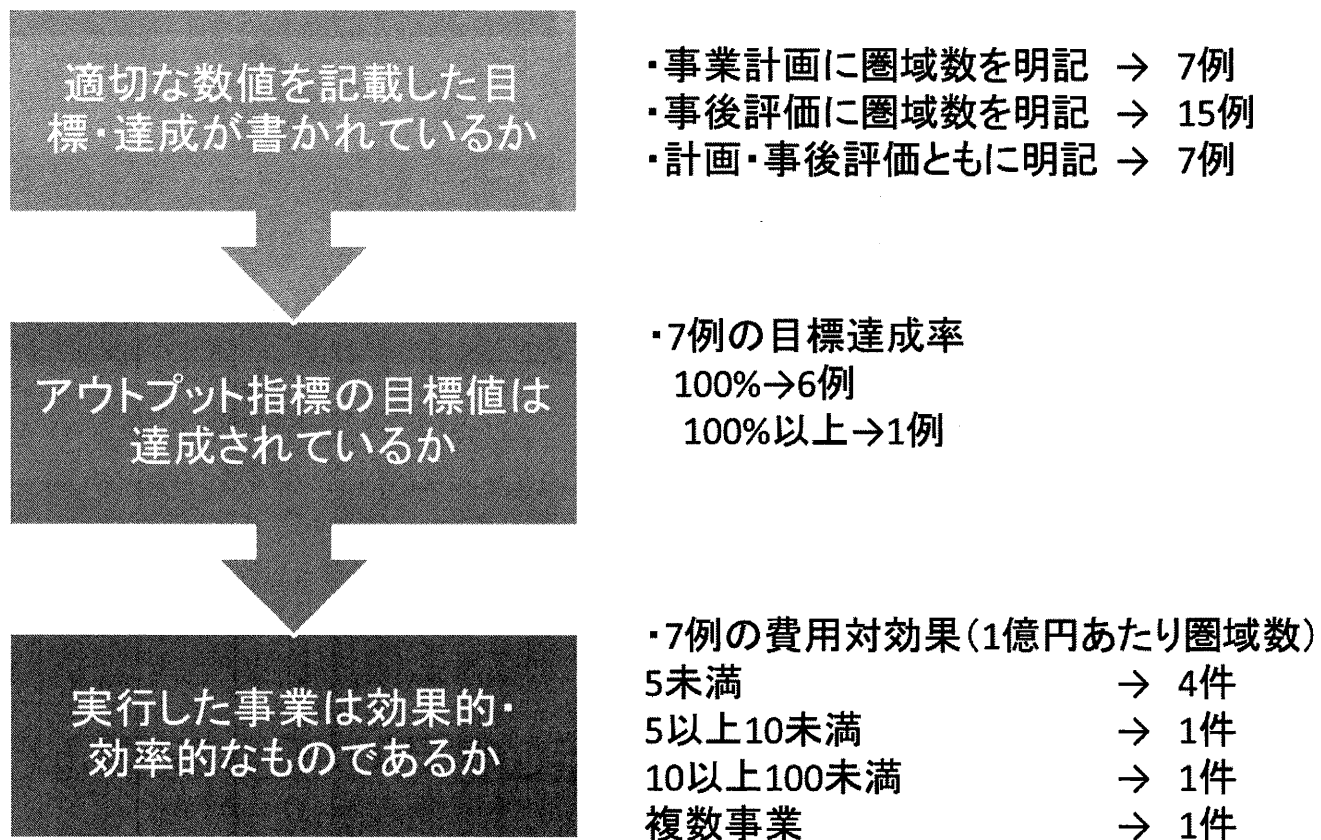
適切な数値を記載した目標・達成が書かれているか

・事業計画に圏域数を明記 → 7例
・事後評価に圏域数を明記 → 15例
・計画・事後評価ともに明記 → 7例

アウトプット指標の目標値は達成されているか

・7例の目標達成率
100%→6例
100%以上→1例

実行した事業は効果的・効率的なものであるか

・7例の費用対効果（1億円あたり圏域数）
5未満 → 4件
5以上10未満 → 1件
10以上100未満 → 1件
複数事業 → 1件